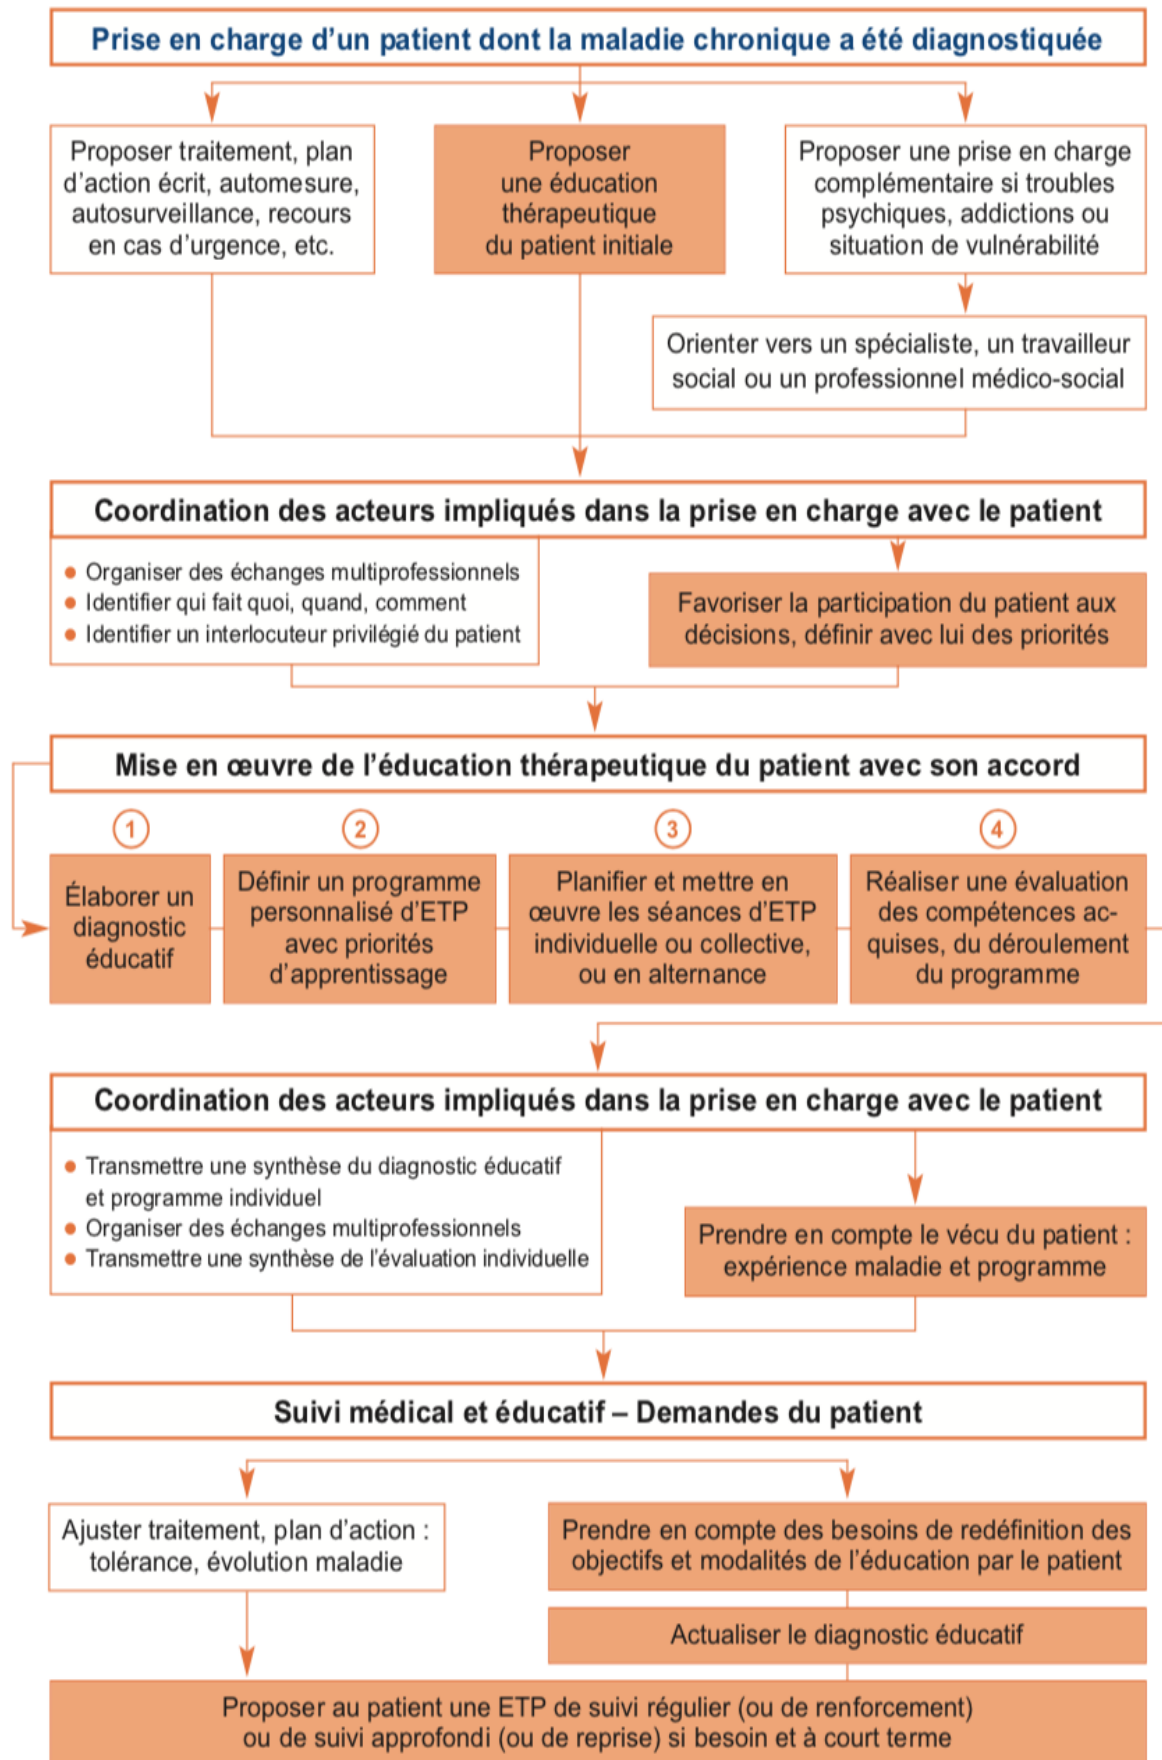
Prise en charge d'un patient dont la maladie chronique a été diagnostiquée

Proposer traitement, plan d'action écrit, automesure, autosurveillance, recours en cas d'urgence, etc.

Proposer une éducation thérapeutique du patient initiale

Proposer une prise en charge complémentaire si troubles psychiques, addictions ou situation de vulnérabilité

Orienter vers un spécialiste, un travailleur social ou un professionnel médico-social

Coordination des acteurs impliqués dans la prise en charge avec le patient

- Organiser des échanges multiprofessionnels
- Identifier qui fait quoi, quand, comment
- Identifier un interlocuteur privilégié du patient

Favoriser la participation du patient aux décisions, définir avec lui des priorités

Mise en œuvre de l'éducation thérapeutique du patient avec son accord

1

Élaborer un diagnostic éducatif

2

Définir un programme personnalisé d'ETP avec priorités d'apprentissage

3

Planifier et mettre en œuvre les séances d'ETP individuelle ou collective, ou en alternance

4

Réaliser une évaluation des compétences acquises, du déroulement du programme

Coordination des acteurs impliqués dans la prise en charge avec le patient

- Transmettre une synthèse du diagnostic éducatif et programme individuel
- Organiser des échanges multiprofessionnels
- Transmettre une synthèse de l'évaluation individuelle

Prendre en compte le vécu du patient : expérience maladie et programme

Suivi médical et éducatif – Demandes du patient

Ajuster traitement, plan d'action : tolérance, évolution maladie

Prendre en compte des besoins de redéfinition des objectifs et modalités de l'éducation par le patient

Actualiser le diagnostic éducatif

Proposer au patient une ETP de suivi régulier (ou de renforcement) ou de suivi approfondi (ou de reprise) si besoin et à court terme